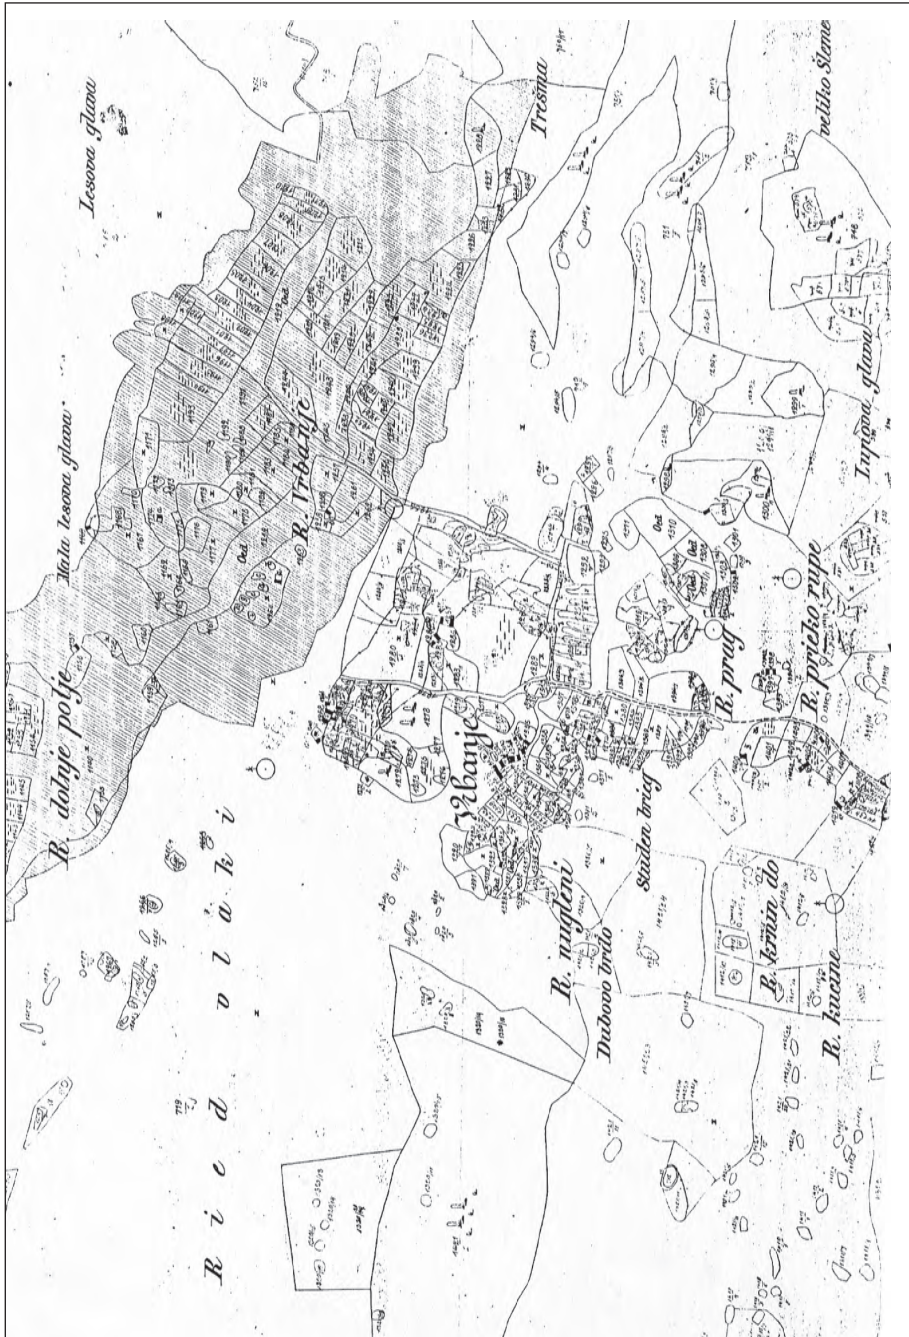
R. dolnje polje
Mala lesova glava
Lesova glava
R. Vrbanje
Tresma
Vrbanje
R. prag
R. pricko rupe
Lupova glava
veliko Slame
R i e d v l a k i
R. nugleni
Stadon brig
Dubovo brdo
R. kmin do
R. kucine
Ozd
Ozd
Ozd